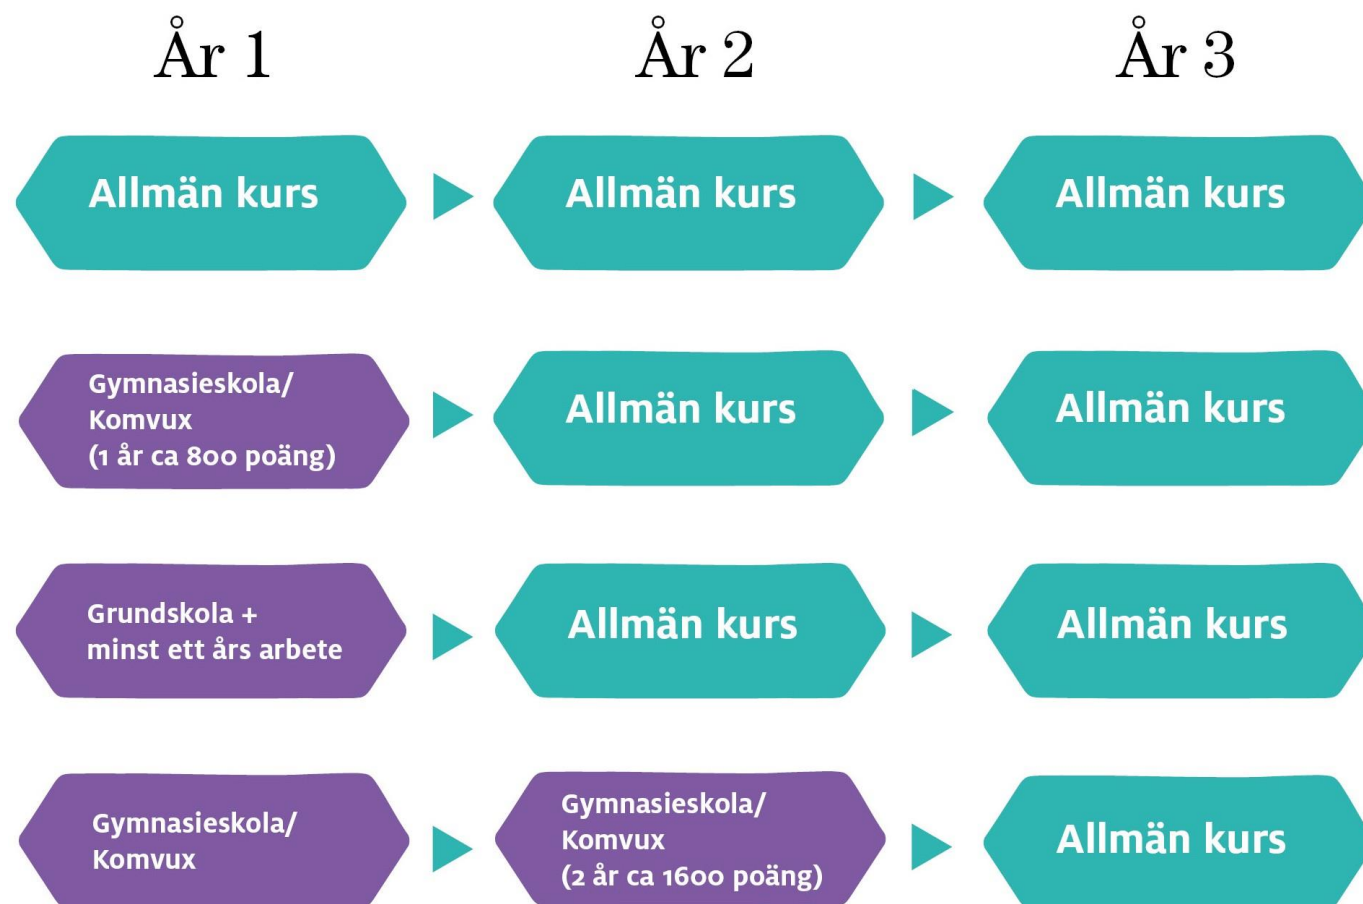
År 1

År 2

År 3

Allmän kurs

Allmän kurs

Allmän kurs

Gymnasieskola/ Komvux (1 år ca 800 poäng)

Allmän kurs

Allmän kurs

Grundskola + minst ett års arbete

Allmän kurs

Allmän kurs

Gymnasieskola/ Komvux

Gymnasieskola/ Komvux (2 år ca 1600 poäng)

Allmän kurs